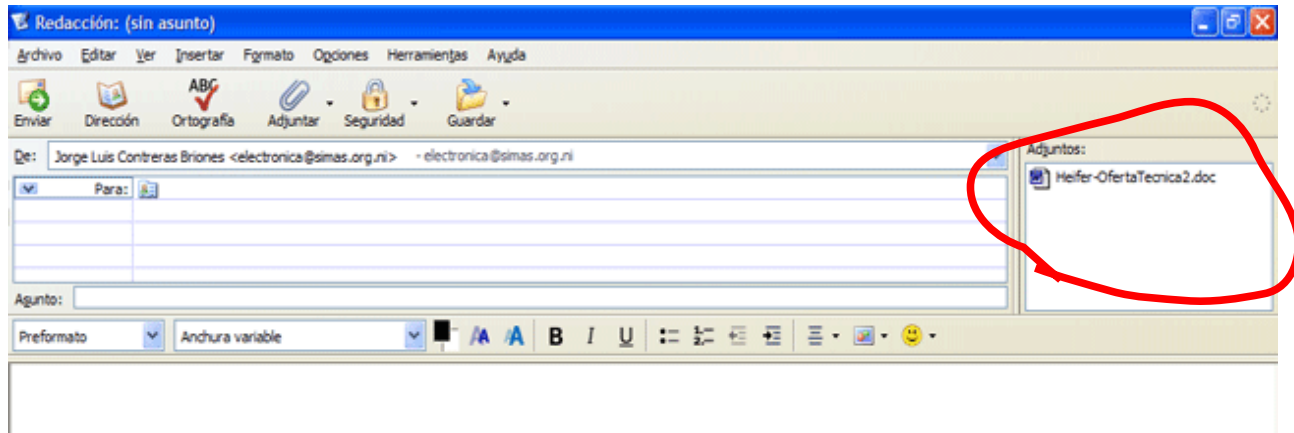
Redacción: (sin asunto)

Archivo Editar Ver Insertar Formato Opciones Herramientas Ayuda

Enviar Dirección ABC Ortografía Adjuntar Seguridad Guardar

De: Jorge Luis Contreras Briones <electronica@simas.org.ni> - electronica@simas.org.ni

Para:

Asunto:

Adjuntos:

Heifer-OfertaTecnica2.doc

Preformato Anchura variable B I U